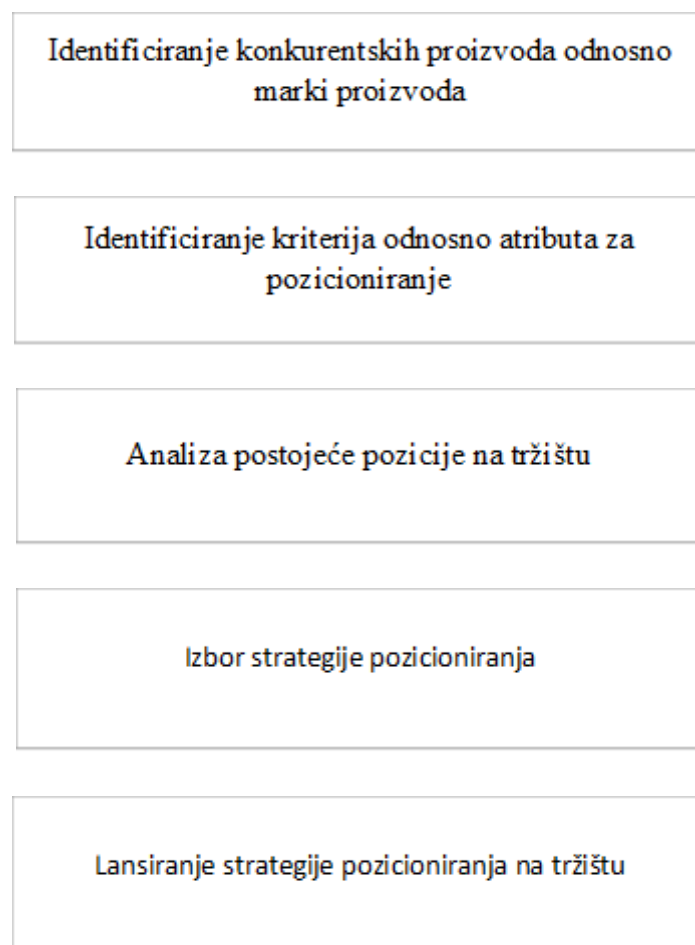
Identificiranje konkurentskih proizvoda odnosno marki proizvoda

Identificiranje kriterija odnosno atributa za pozicioniranje

Analiza postojeće pozicije na tržištu

Izbor strategije pozicioniranja

Lansiranje strategije pozicioniranja na tržištu